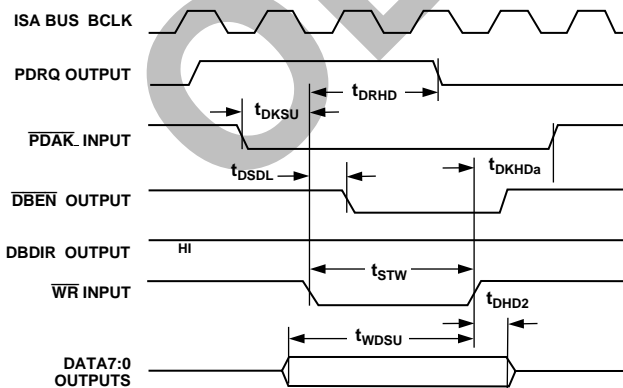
ISA BUS BCLK

PDRQ OUTPUT

$t_{DRHD}$

$t_{DKSU}$

$\overline{PDAK}$ INPUT

$t_{DSDL}$

$t_{DKHDa}$

$\overline{DBEN}$ OUTPUT

DBDIR OUTPUT

HI

$t_{STW}$

$\overline{WR}$ INPUT

$t_{DHD2}$

$t_{WDSU}$

DATA7:0 OUTPUTS